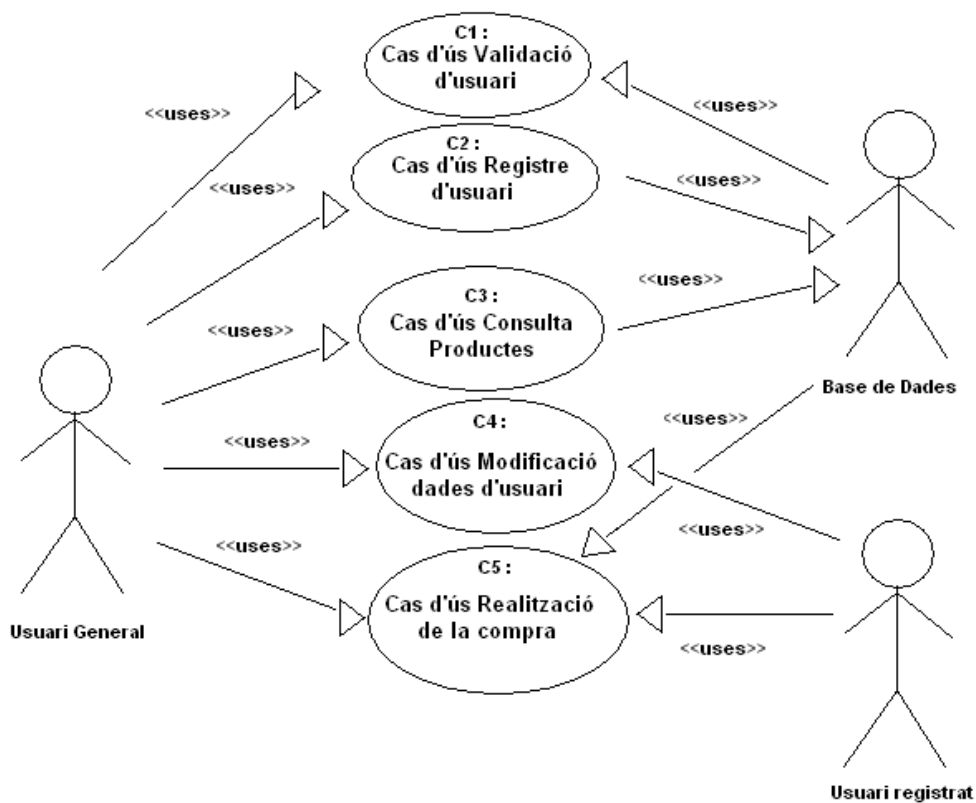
C1 :
Cas d'ús Validació d'usuari

<<uses>>

<<uses>>

C2 :
Cas d'ús Registre d'usuari

<<uses>>

<<uses>>

C3 :
Cas d'ús Consulta Productes

<<uses>>

<<uses>>

Base de Dades

C4:
Cas d'ús Modificació dades d'usuari

<<uses>>

<<uses>>

<<uses>>

<<uses>>

C5 :
Cas d'ús Realització de la compra

Usuari General

<<uses>>

Usuari registrat